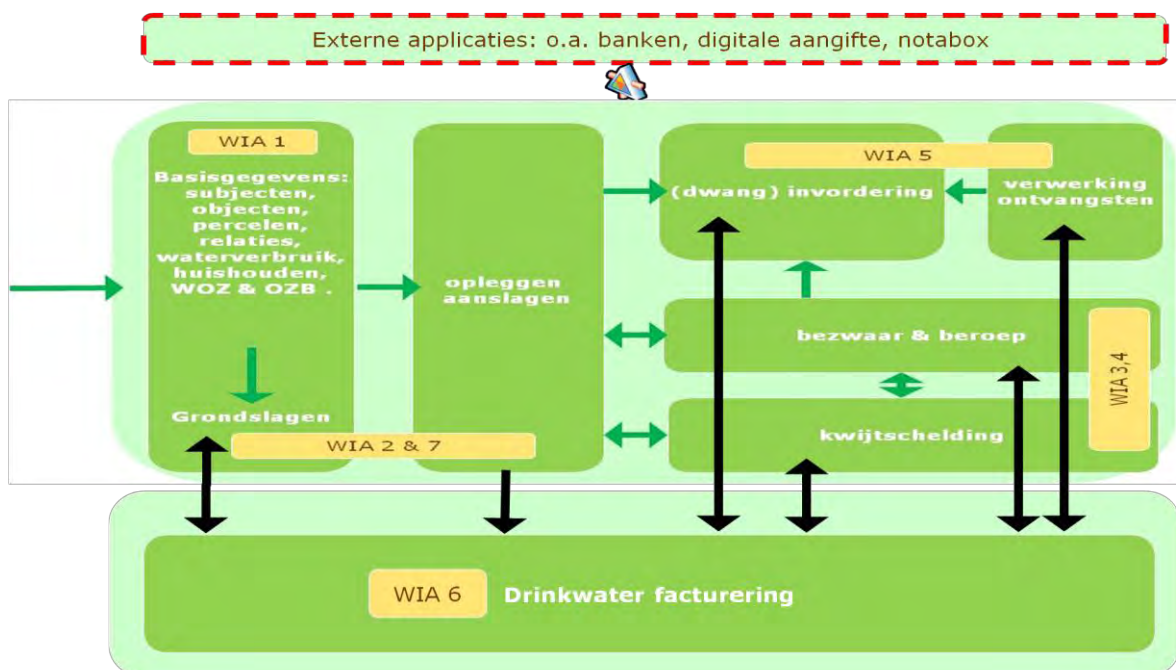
Externe applicaties: o.a. banken, digitale aangifte, notabox

WIA 1

Basisgegevens: subjecten, objecten, percelen, relaties, waterverbruik, huishouden, WOZ & OZB .

Grondslagen

WIA 2 & 7

opleggen aanslagen

WIA 5

(dwang) invordering

verwerking ontvangsten

bezwaar & beroep

WIA 3,4

kwijtschelding

WIA 6

Drinkwater facturering